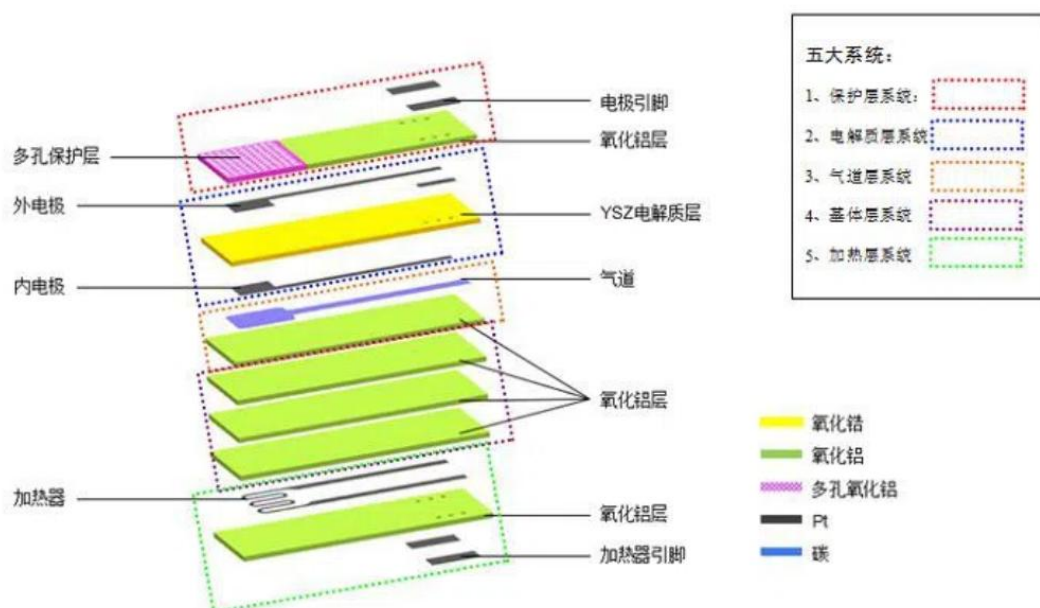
五大系统：
1、保护层系统：
2、电解质层系统
3、气道层系统
4、基体层系统
5、加热层系统

电极引脚
氧化铝层
多孔保护层
外电极
YSZ电解质层
内电极
气道
氧化铝层
加热器
氧化铝层
加热器引脚

氧化锆
氧化铝
多孔氧化铝
Pt
碳